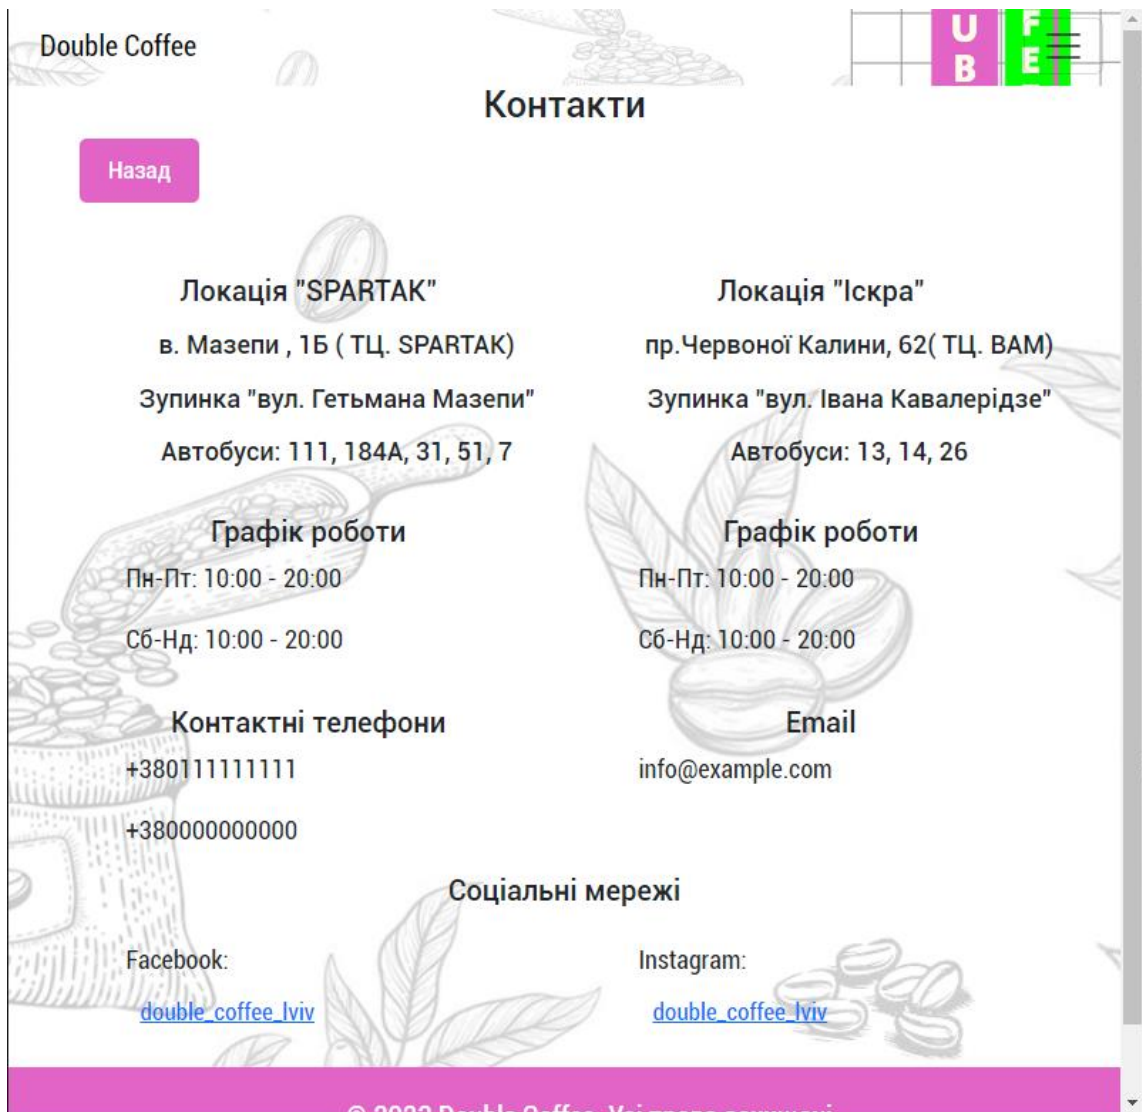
Double Coffee

U B F E

Контакти

Назад

Локація "SPARTAK"

в. Мазепи , 1Б ( ТЦ. SPARTAK)

Зупинка "вул. Гетьмана Мазепи"

Автобуси: 111, 184А, 31, 51, 7

Локація "Іскра"

пр.Червоної Калини, 62( ТЦ. ВАМ)

Зупинка "вул. Івана Кавалерідзе"

Автобуси: 13, 14, 26

Графік роботи

Пн-Пт: 10:00 - 20:00

Сб-Нд: 10:00 - 20:00

Графік роботи

Пн-Пт: 10:00 - 20:00

Сб-Нд: 10:00 - 20:00

Контактні телефони

+380111111111

+380000000000

Email

info@example.com

Соціальні мережі

Facebook:

double_coffee_lviv

Instagram:

double_coffee_lviv

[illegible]